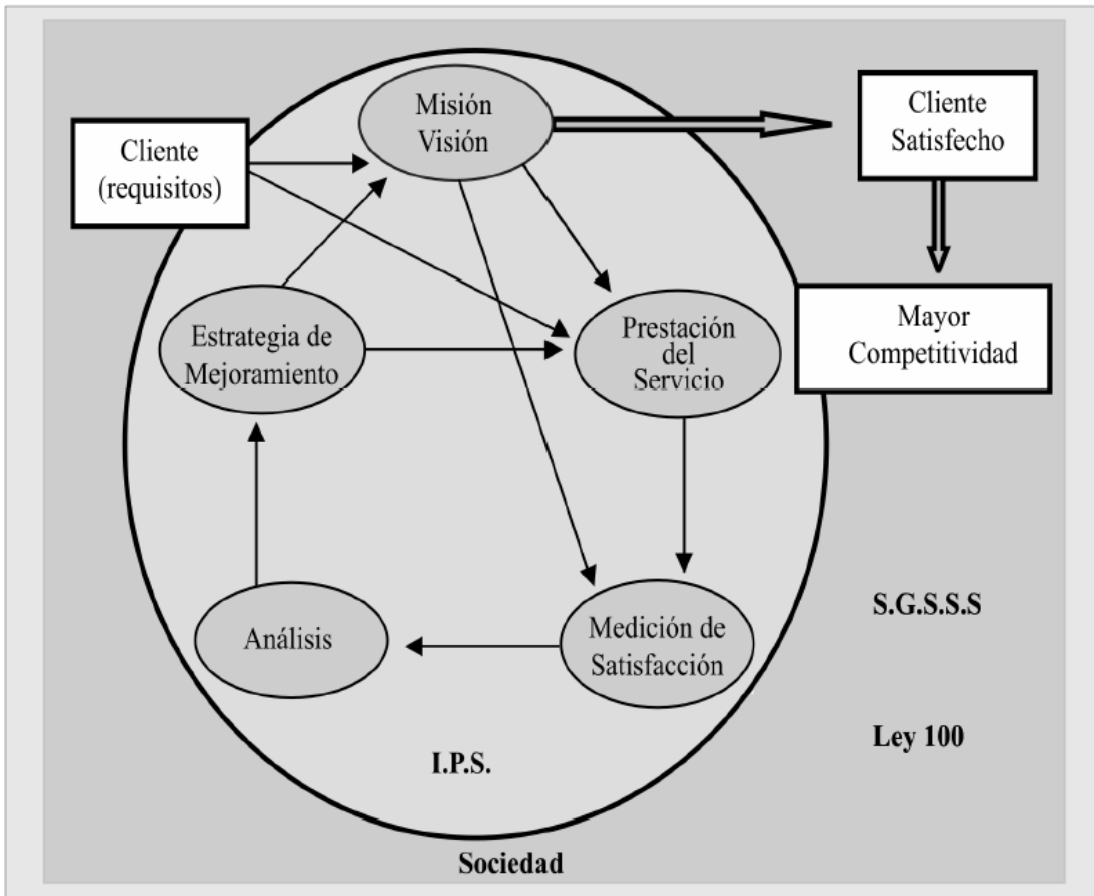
Cliente (requisitos)

Misión Visión

Cliente Satisfecho

Mayor Competitividad

Estrategia de Mejoramiento

Prestación del Servicio

Análisis

Medición de Satisfacción

S.G.S.S.S

Ley 100

I.P.S.

Sociedad